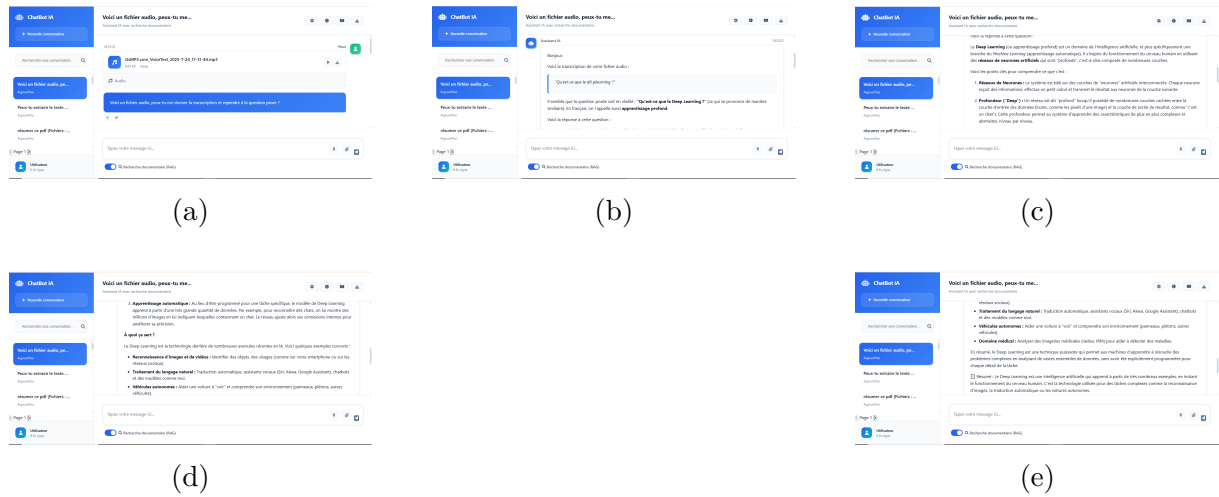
ChatBot IA

+ Nouvelle conversation

Rechercher une conversation

Voici un fichier audio, pe...
Aujourd'hui

Peux-tu extraire le texte ...
Aujourd'hui

résumer ce pdf (Fichiers : ...

Page 1

Utilisateur
En ligne

Voici un fichier audio, peux-tu me...
Assistant IA avec recherche documentaire

ttsMP3.com_VoiceText_2025-7-24_17-31-44.mp3

Audio

Voici un fichier audio, peux-tu me donner la transcription et repondre à la question posée ?

Tapez votre message ici...

Recherche documentaire (RAG)

(a)

ChatBot IA

+ Nouvelle conversation

Rechercher une conversation

Voici un fichier audio, pe...

Peux-tu extraire le texte ...

résumer ce pdf (Fichiers : ...

Page 1

Utilisateur
En ligne

Voici un fichier audio, peux-tu me...
Assistant IA avec recherche documentaire

Assistant IA

Bonjour,

Voici la transcription de votre fichier audio :

"Qu'est-ce que le dil planning ?"

Il semble que la question posée soit en réalité : "**Qu'est-ce que le Deep Learning ?**" (ce qui se prononce de manière similaire). En français, on l'appelle aussi **apprentissage profond**.

Voici la réponse à cette question :

Tapez votre message ici...

Recherche documentaire (RAG)

(b)

ChatBot IA

+ Nouvelle conversation

Rechercher une conversation

Voici un fichier audio, pe...

Peux-tu extraire le texte ...

résumer ce pdf (Fichiers : ...

Page 1

Utilisateur
En ligne

Voici un fichier audio, peux-tu me...
Assistant IA avec recherche documentaire

Voici la réponse à cette question :

Le **Deep Learning** (ou apprentissage profond) est un domaine de l'intelligence artificielle, et plus spécifiquement une branche du Machine Learning (apprentissage automatique). Il s'inspire du fonctionnement du cerveau humain en utilisant des **réseaux de neurones artificiels** qui sont "profonds", c'est-à-dire composés de nombreuses couches.

Voici les points clés pour comprendre ce que c'est :

1. **Réseaux de Neurones :** Le système est bâti sur des couches de "neurones" artificiels interconnectés. Chaque neurone reçoit des informations, effectue un petit calcul et transmet le résultat aux neurones de la couche suivante.

2. **Profondeur ("Deep") :** Un réseau est dit "profond" lorsqu'il possède de nombreuses couches cachées entre la couche d'entrée des données (ex : les pixels d'une image) et la couche de sortie (le résultat, comme "c'est un chat"). Cette profondeur permet au système d'apprendre des caractéristiques de plus en plus complexes et abstraites, niveau par niveau.

Tapez votre message ici...

Recherche documentaire (RAG)

(c)

ChatBot IA

+ Nouvelle conversation

Rechercher une conversatio

Voici un fichier audio, pe...

Peux-tu extraire le texte ...

résumer ce pdf (Fichiers : ...

Page 1

Utilisateur
En ligne

Voici un fichier audio, peux-tu me...
Assistant IA avec recherche documentaire

3. **Apprentissage automatique :** Au lieu d'être programmé pour une tâche spécifique, le modèle de Deep Learning apprend à partir d'une très grande quantité de données. Par exemple, pour reconnaître des chats, on lui montre des milliers d'images en lui indiquant lesquelles contiennent un chat. Le réseau ajuste alors ses connexions internes pour améliorer sa précision.

**À quoi ça sert ?**

Le Deep Learning est la technologie derrière de nombreuses avancées récentes en IA. Voici quelques exemples concrets :

- **Reconnaissance d'images et de vidéos :** Identifier des objets, des visages (comme sur votre smartphone ou sur les réseaux sociaux).
- **Traitement du langage naturel :** Traduction automatique, assistants vocaux (Siri, Alexa, Google Assistant), chatbots et des modèles comme moi.
- **Véhicules autonomes :** Aider une voiture à "voir" et comprendre son environnement (panneaux, piétons, autres véhicules).

Tapez votre message ici...

Recherche documentaire (RAG)

(d)

ChatBot IA

+ Nouvelle conversation

Rechercher une conversati

Voici un fichier audio, pe...

Peux-tu extraire le texte ...

résumer ce pdf (Fichiers : ...

Page 1

Utilisateur
En ligne

Voici un fichier audio, peux-tu me...
Assistant IA avec recherche documentaire

réseaux sociaux).
- **Traitement du langage naturel :** Traduction automatique, assistants vocaux (Siri, Alexa, Google Assistant), chatbots et des modèles comme moi.
- **Véhicules autonomes :** Aider une voiture à "voir" et comprendre son environnement (panneaux, piétons, autres véhicules).
- **Domaine médical :** Analyser des imageries médicales (radios, IRM) pour aider à détecter des maladies.

En résumé, le Deep Learning est une technique puissante qui permet aux machines d'apprendre à résoudre des problèmes complexes en analysant de vastes ensembles de données, sans avoir été explicitement programmées pour chaque détail de la tâche.

Résumé : Le Deep Learning est une intelligence artificielle qui apprend à partir de très nombreux exemples, en imitant le fonctionnement du cerveau humain. C'est la technologie utilisée pour des tâches complexes comme la reconnaissance d'images, la traduction automatique ou les voitures autonomes.

Tapez votre message ici...

Recherche documentaire (RAG)

(e)